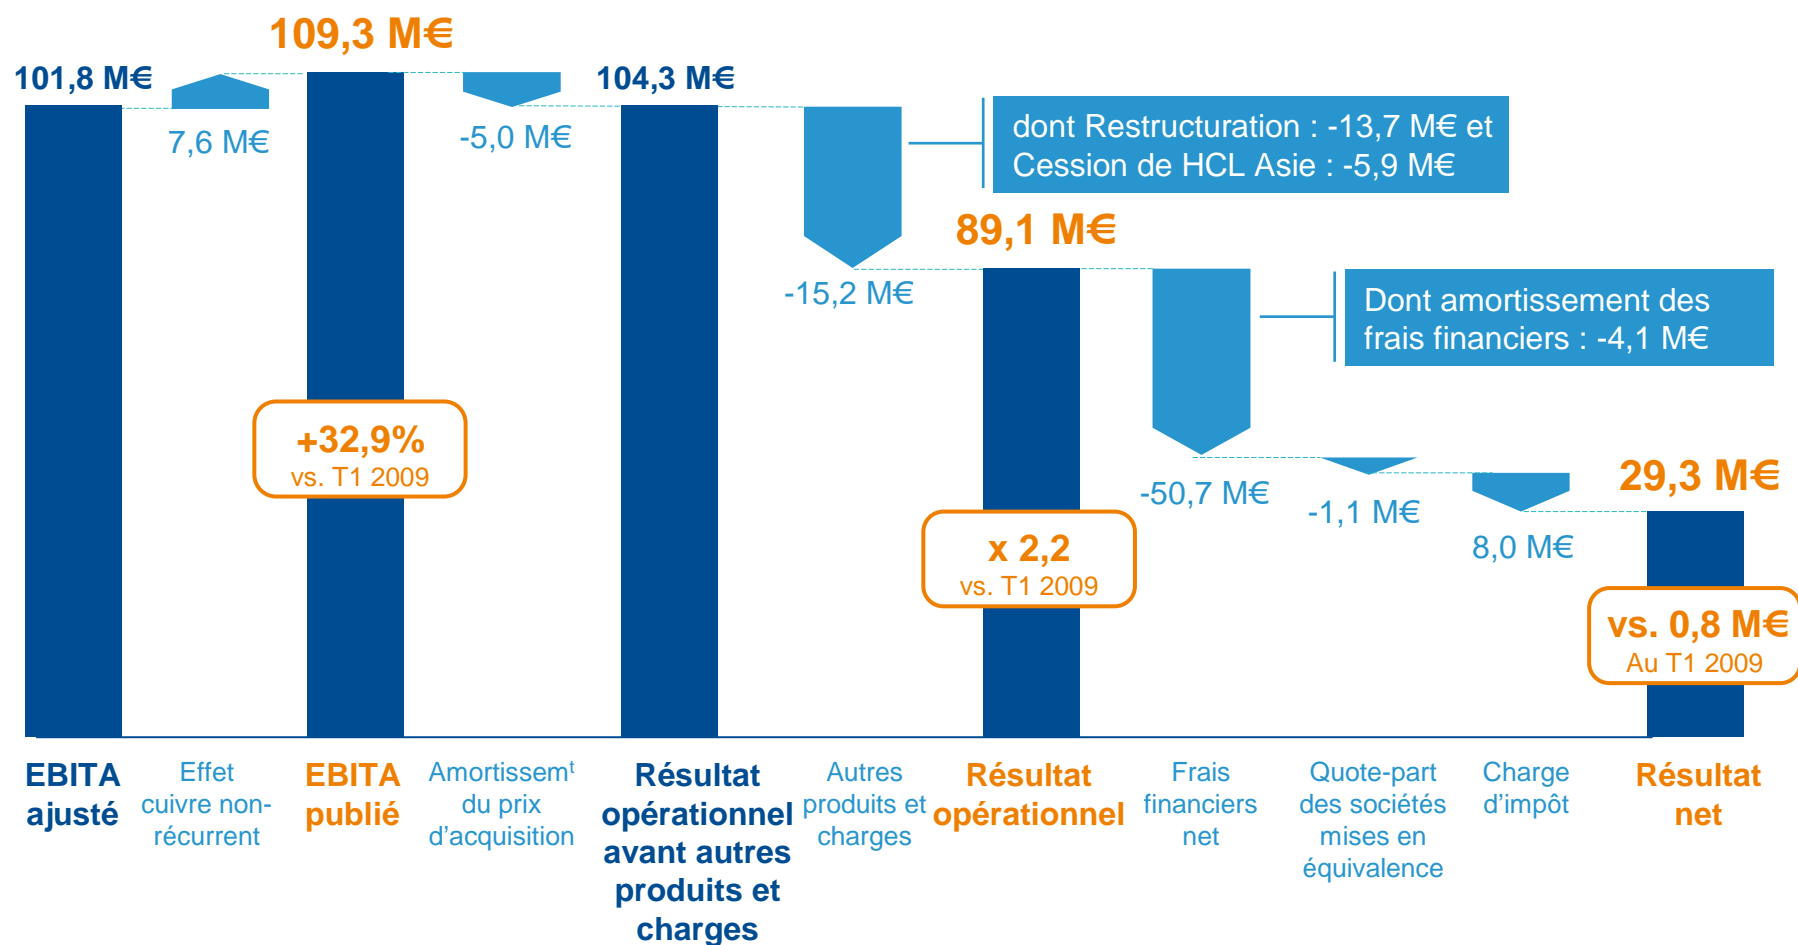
109,3 M€

101,8 M€

7,6 M€

-5,0 M€

104,3 M€

dont Restructuration : -13,7 M€ et
Cession de HCL Asie : -5,9 M€

-15,2 M€

89,1 M€

Dont amortissement des frais financiers : -4,1 M€

+32,9%
vs. T1 2009

-50,7 M€

-1,1 M€

8,0 M€

29,3 M€

x 2,2
vs. T1 2009

vs. 0,8 M€
Au T1 2009

EBITA ajusté

Effet cuivre non-récurrent

EBITA publié

Amortissem$^t$ du prix d'acquisition

Résultat opérationnel avant autres produits et charges

Autres produits et charges

Résultat opérationnel

Frais financiers net

Quote-part des sociétés mises en équivalence

Charge d'impôt

Résultat net